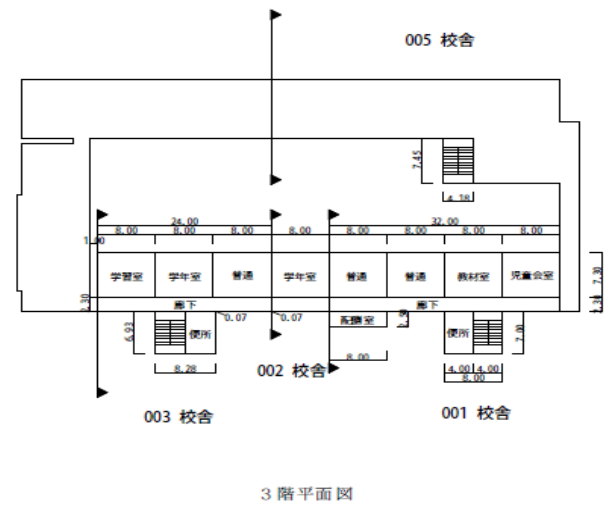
005 校舎

7.45

4.18

24.00

32.00

8.00 8.00 8.00 8.00 8.00 8.00 8.00 8.00

1.90

学習室 学年室 普通 学年室 普通 普通 教材室 児童会室

7.30

2.30

廊下

廊下

2.30

0.07

0.07

配膳室

1.99

6.93

便所

便所

7.00

8.28

8.00

4.00 4.00

8.00

002 校舎

003 校舎

001 校舎

3 階平面図